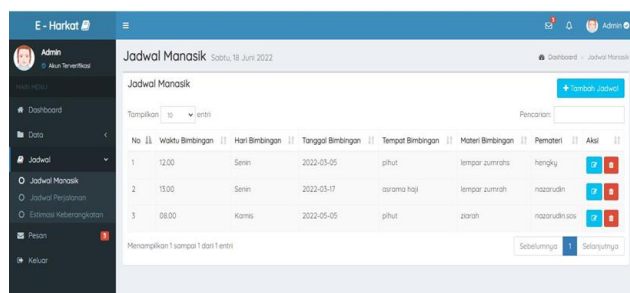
E - Harkat

Admin
Akun Terverifikasi

MAIN MENU
Dashboard
Data
Jadwal
Jadwal Manasik
Jadwal Perjalanan
Estimasi Keberangkatan
Pesan 3
Keluar

1

Admin

Jadwal Manasik Sabtu, 18 Juni 2022

Dashboard > Jadwal Manasik

Jadwal Manasik

+ Tambah Jadwal

Tampilkan 10 entri

Pencarian:

| No | Waktu Bimbingan | Hari Bimbingan | Tanggal Bimbingan | Tempat Bimbingan | Materi Bimbingan | Pemateri | Aksi |
|---|---|---|---|---|---|---|---|
| 1 | 12.00 | Senin | 2022-03-05 | pihut | lempar zumrahs | hengky | |
| 2 | 13.00 | Senin | 2022-03-17 | asrama haji | lempar zumrah | nazarudin | |
| 3 | 08.00 | Kamis | 2022-05-05 | pihut | ziarah | nazarudin.sos | |

Menampilkan 1 sampai 3 dari 3 entri

Sebelumnya 1 Selanjutnya